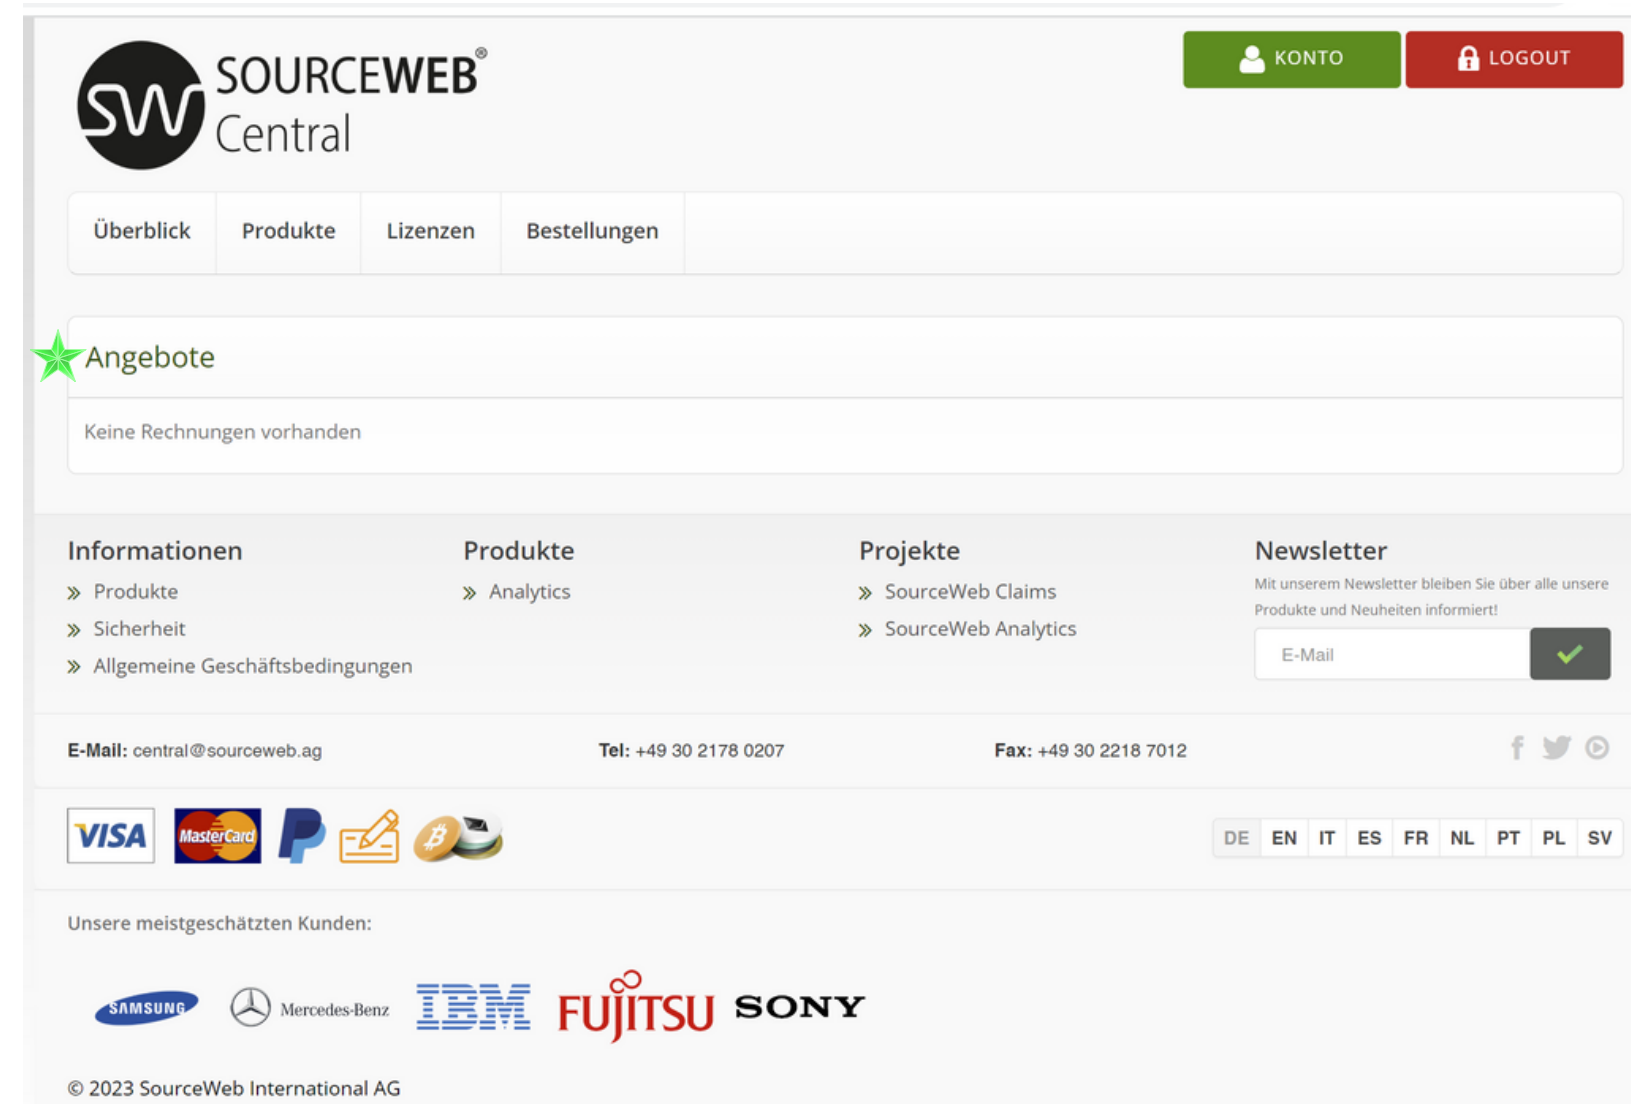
SW SOURCEWEB® Central

KONTO LOGOUT

Überblick Produkte Lizenzen Bestellungen

Angebote

Keine Rechnungen vorhanden

Informationen
» Produkte
» Sicherheit
» Allgemeine Geschäftsbedingungen

Produkte
» Analytics

Projekte
» SourceWeb Claims
» SourceWeb Analytics

Newsletter
Mit unserem Newsletter bleiben Sie über alle unsere Produkte und Neuheiten informiert!

E-Mail

**E-Mail:** central@sourceweb.ag **Tel:** +49 30 2178 0207 **Fax:** +49 30 2218 7012

VISA MasterCard

DE EN IT ES FR NL PT PL SV

Unsere meistgeschätzten Kunden:

SAMSUNG Mercedes-Benz IBM FUJITSU SONY

© 2023 SourceWeb International AG